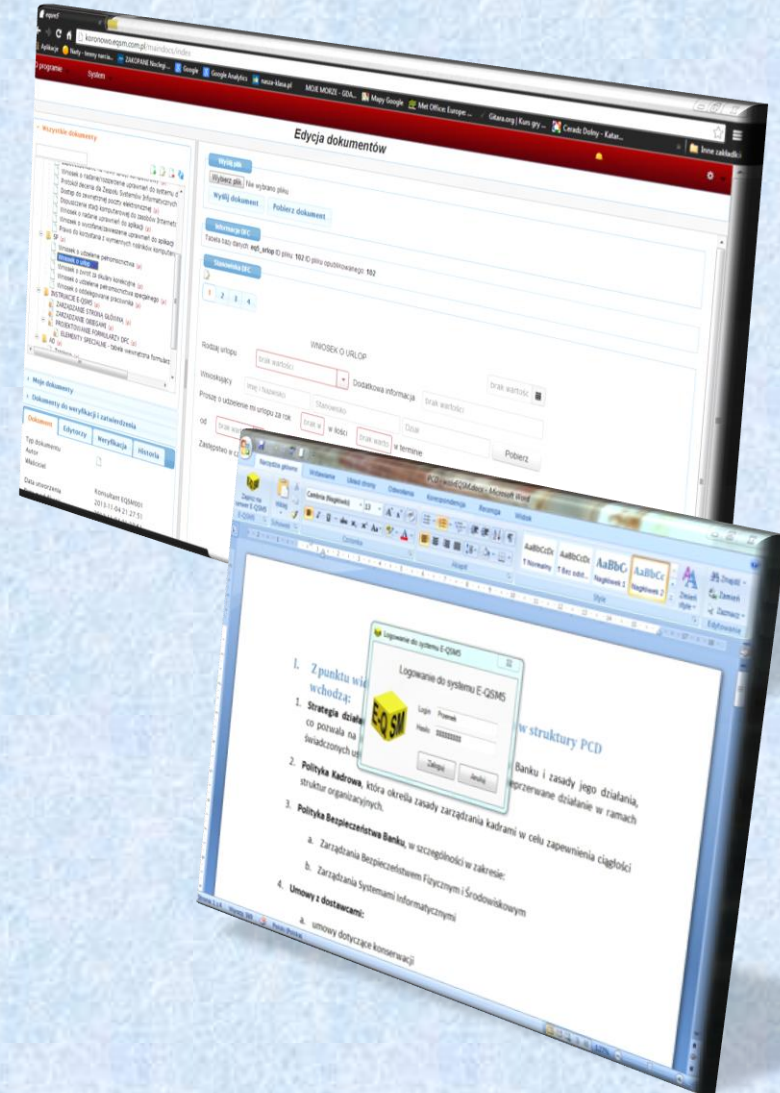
koronowo.eqsm.pl/mandocs/index

Aplikacje Nafy - twemy nasza... ZAKOPANE Noclegi... Google Google Analytics nasza-klasa.pl MOJE MORZE - GDA... Mapy Google Met Office: Europe... Gitara.org | Kurs gry... Ceradz Dolny - Katar...

O programie System

Edycja dokumentów

Wszystkie dokumenty

Wniosek o urlop

INSTRUKCJE E-QSMS

ZARZĄDZANIE STRONĄ GŁÓWNĄ

ZARZĄDZANIE OBIEGAMI

PROJEKTOWANIE FORMULARZY DFC

ELEMENTY SPECJALNE - tabele wewnątrz formularza

Moje dokumenty

Dokumenty do weryfikacji i zatwierdzenia

Dokument Edytorzy Weryfikacja Historia

Typ dokumentu

Autor

Właściciel

Data utworzenia

Konsultant EQSMS

2013-11-04 21:27:51

Wyślij plik

Wybierz plik Nie wybrano pliku

Wyślij dokument Pobierz dokument

Informacje DFC

Tabela bazy danych: eqd_urlop ID pliku: 102 ID pliku opublikowanego: 102

Stanowisko DFC

1 2 3 4

WNIOSEK O URLOP

Rodzaj urlopu: brak wartości

Wnioskujący Imię i Nazwisko Dodatkowa informacja brak wartości brak wartości

Proszę o udzielenie mi urlopu za rok brak w w ilości brak warto w terminie

od brak wart

Zastępstwo

Stanowisko

Dział

Pobierz

Narzędzia główne Wstawianie Układ strony Odwołania Korespondencja Recenzja Widok

Zapisz na serwer E-QSMS

Wklej

Calibri (Nagłówki) 13

Czcionka Akapit Style Edytowanie

AaBbCcDc ¶ Normalny AaBbCcDc ¶ Bez odst... AaBbC Nagłówek 1 AaBbCc Nagłówek 2

Zmień style

Znajdź Zamień Zaznacz

PCD.docx [Tryb zgodności] - Microsoft Word

I. Z punktu wi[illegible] wchodzą: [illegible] w struktury PCD

1. Strategia dział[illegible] Banku i zasady jego działania, co pozwala na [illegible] nieprzerwane działanie w ramach świadczonych u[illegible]

2. Polityka Kadrowa, która określa zasady zarządzania kadrami w celu zapewnienia ciągłości struktur organizacyjnych.

3. Polityka Bezpieczeństwa Banku, w szczególności w zakresie:

a. Zarządzania Bezpieczeństwem Fizycznym i Środowiskowym

b. Zarządzania Systemami Informatycznymi

4. Umowy z dostawcami:

a. umowy dotyczące konserwacji

Logowanie do systemu E-QSMS

Logowanie do systemu E-QSMS

E-QSM

Login Prezes

Hasło ●●●●●●●●●●

Zaloguj Anuluj

Strona: 1 z 4 Wyrazy: 398 Polski (Polska)